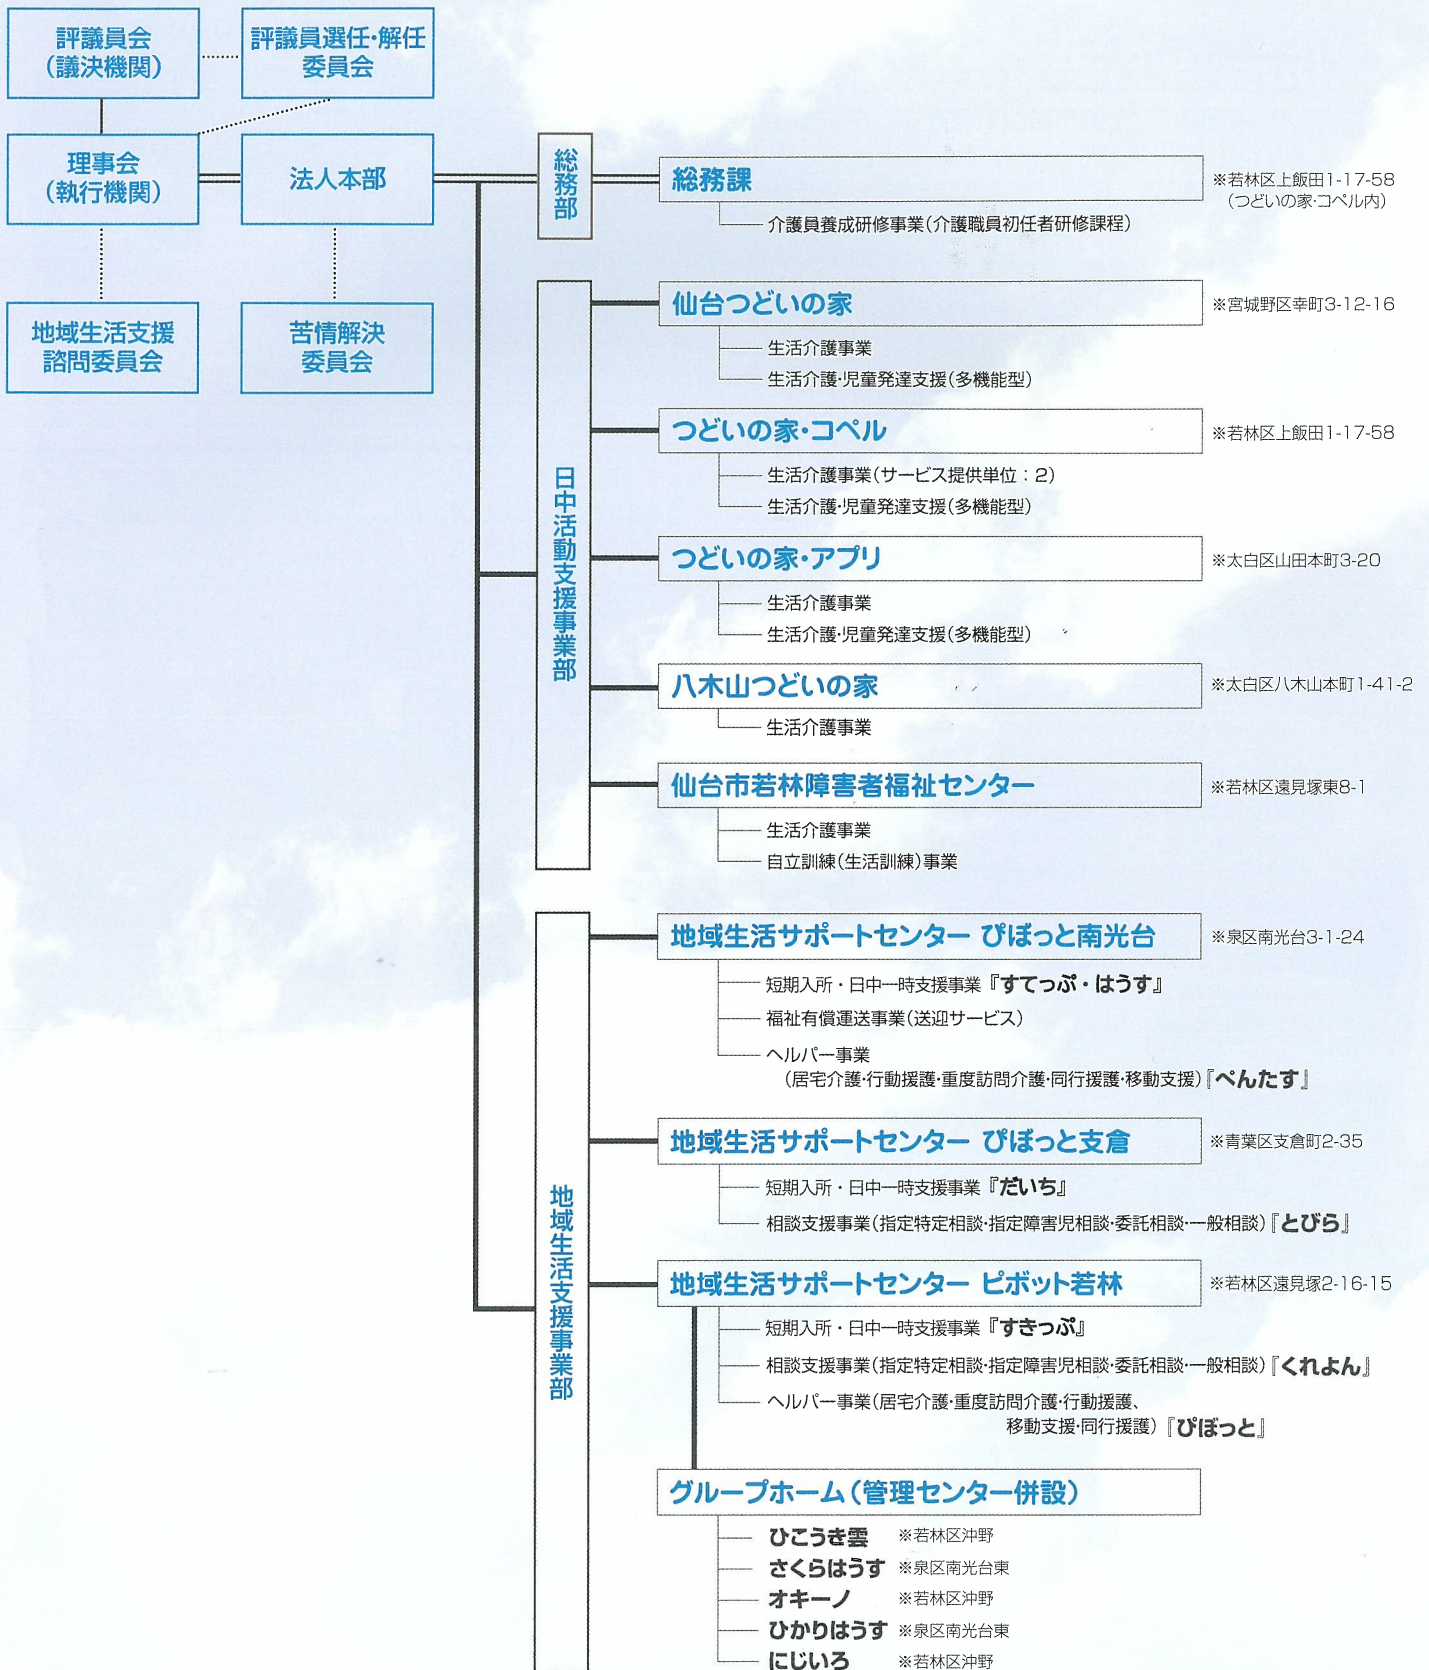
評議員会
(議決機関)

評議員選任・解任
委員会

理事会
(執行機関)

法人本部

地域生活支援
諮問委員会

苦情解決
委員会

総務部

総務課
※若林区上飯田1-17-58
(つどいの家・コペル内)
介護員養成研修事業(介護職員初任者研修課程)

日中活動支援事業部

仙台つどいの家
※宮城野区幸町3-12-16
生活介護事業
生活介護・児童発達支援(多機能型)

つどいの家・コペル
※若林区上飯田1-17-58
生活介護事業(サービス提供単位:2)
生活介護・児童発達支援(多機能型)

つどいの家・アプリ
※太白区山田本町3-20
生活介護事業
生活介護・児童発達支援(多機能型)

八木山つどいの家
※太白区八木山本町1-41-2
生活介護事業

仙台市若林障害者福祉センター
※若林区遠見塚東8-1
生活介護事業
自立訓練(生活訓練)事業

地域生活支援事業部

地域生活サポートセンター ぴぼっと南光台
※泉区南光台3-1-24
短期入所・日中一時支援事業『すてっぷ・はうす』
福祉有償運送事業(送迎サービス)
ヘルパー事業
(居宅介護・行動援護・重度訪問介護・同行援護・移動支援)『ぺんたす』

地域生活サポートセンター ぴぼっと支倉
※青葉区支倉町2-35
短期入所・日中一時支援事業『だいち』
相談支援事業(指定特定相談・指定障害児相談・委託相談・一般相談)『とびら』

地域生活サポートセンター ピボット若林
※若林区遠見塚2-16-15
短期入所・日中一時支援事業『すきっぷ』
相談支援事業(指定特定相談・指定障害児相談・委託相談・一般相談)『くれよん』
ヘルパー事業(居宅介護・重度訪問介護・行動援護、移動支援・同行援護)『ぴぼっと』

グループホーム(管理センター併設)
ひこうき雲 ※若林区沖野
さくらはうす ※泉区南光台東
オキーノ ※若林区沖野
ひかりはうす ※泉区南光台東
にじいろ ※若林区沖野